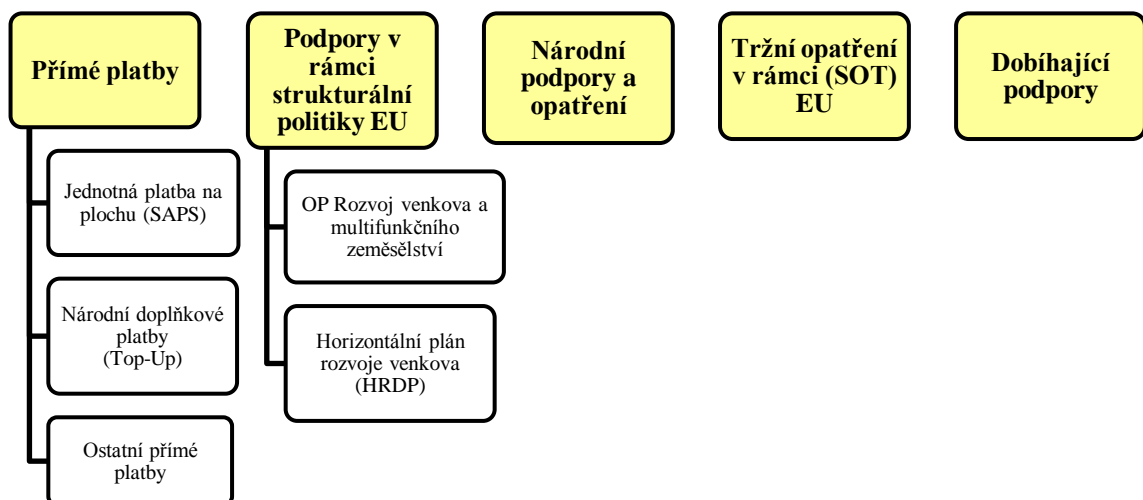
Přímé platby

Jednotná platba na plochu (SAPS)

Národní doplňkové platby (Top-Up)

Ostatní přímé platby

Podpory v rámci strukturální politiky EU

OP Rozvoj venkova a multifunkčního zemědělství

Horizontální plán rozvoje venkova (HRDP)

Národní podpory a opatření

Tržní opatření v rámci (SOT) EU

Dobíhající podpory